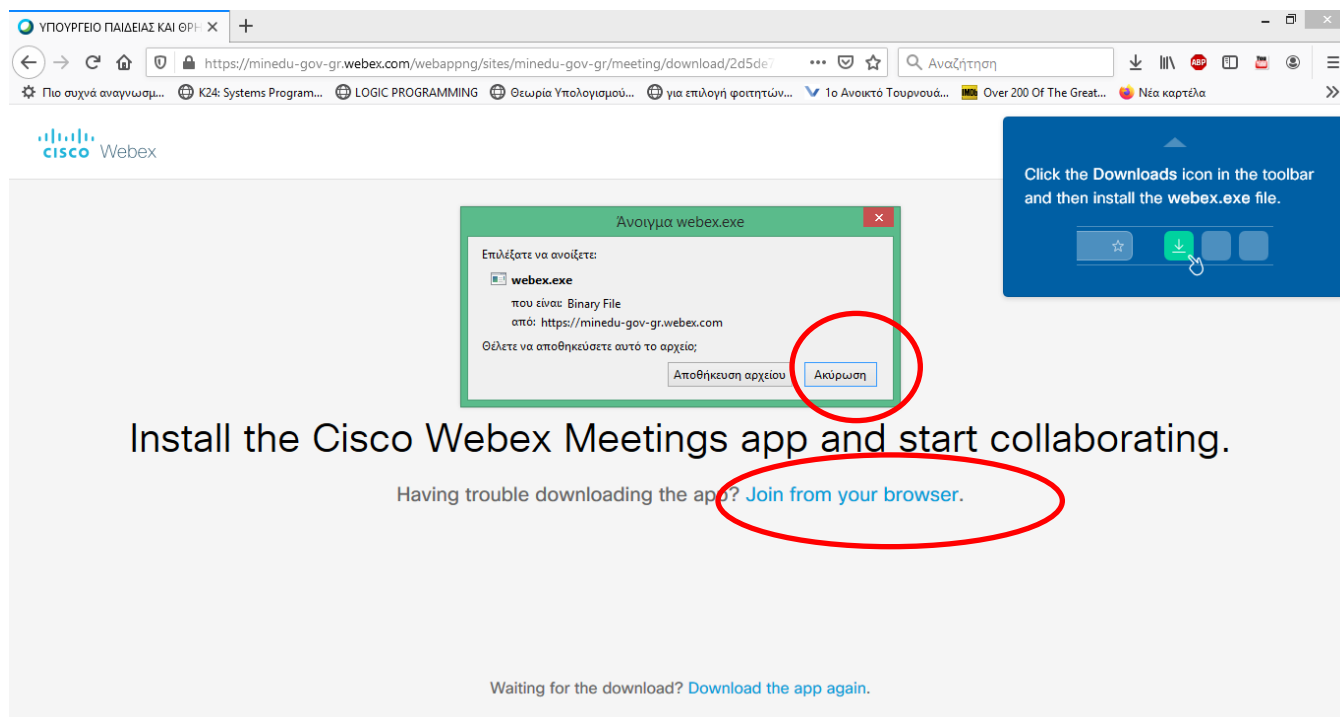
ΥΠΟΥΡΓΕΙΟ ΠΑΙΔΕΙΑΣ ΚΑΙ ΘΡΗ ×

https://minedu-gov-gr.webex.com/webappng/sites/minedu-gov-gr/meeting/download/2d5de7

Αναζήτηση

Πιο συχνά αναγνωσμ... K24: Systems Program... LOGIC PROGRAMMING Θεωρία Υπολογισμού... για επιλογή φοιτητών... 1ο Ανοικτό Τουρνουά... Over 200 Of The Great... Νέα καρτέλα

cisco Webex

Click the **Downloads** icon in the toolbar and then install the **webex.exe** file.

Άνοιγμα webex.exe

Επιλέξατε να ανοίξετε:

webex.exe

που είναι: Binary File

από: https://minedu-gov-gr.webex.com

Θέλετε να αποθηκεύσετε αυτό το αρχείο;

Αποθήκευση αρχείου Ακύρωση

Install the Cisco Webex Meetings app and start collaborating.

Having trouble downloading the app? Join from your browser.

Waiting for the download? Download the app again.